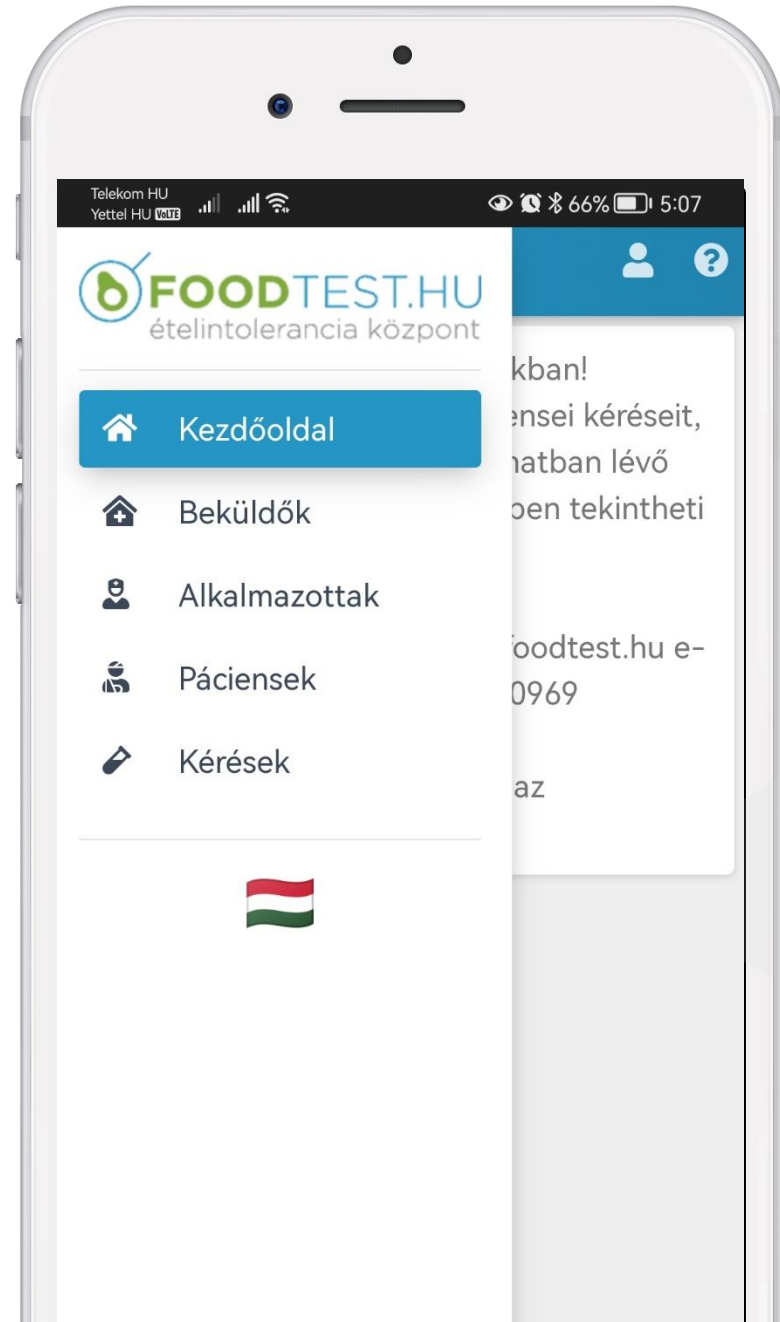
Telekom HU
Yettel HU VoLTE
66% 5:07

FOODTEST.HU
ételintolerancia központ

Kezdőoldal
Beküldők
Alkalmazottak
Páciensek
Kérések

kban!
ensei kéréseit,
natban lévő
pen tekintheti

oodtest.hu e-
0969

az